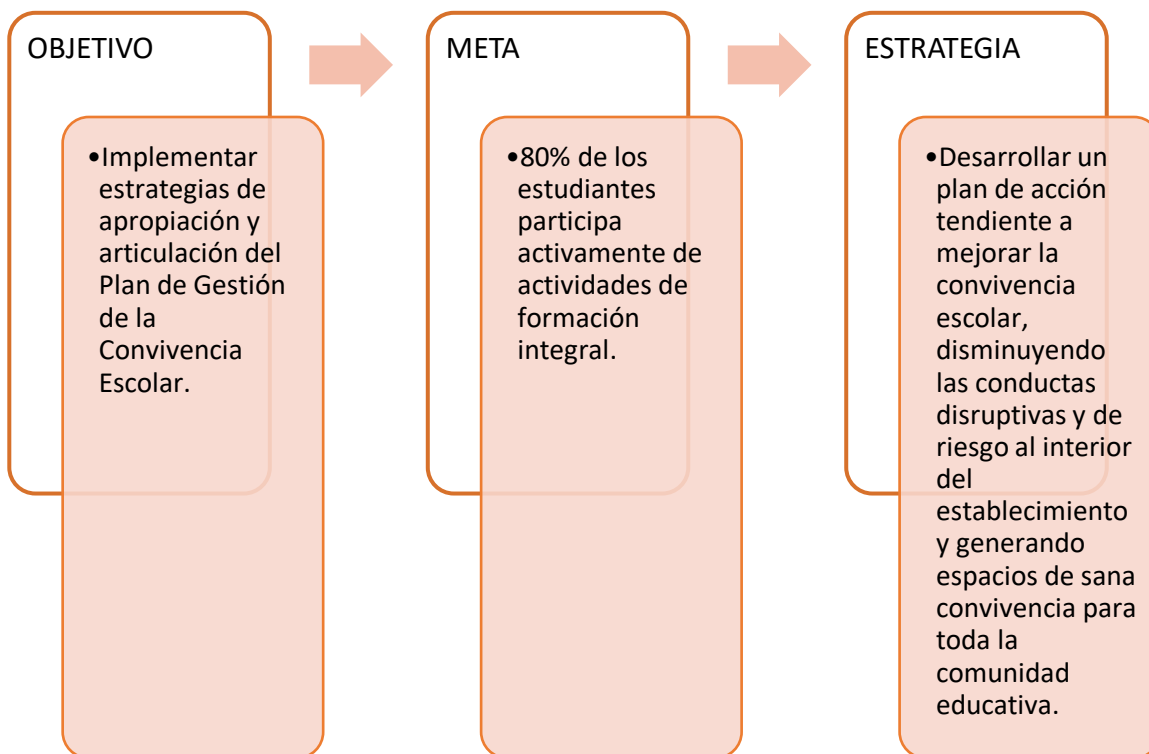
OBJETIVO

• Implementar estrategias de apropiación y articulación del Plan de Gestión de la Convivencia Escolar.

META

• 80% de los estudiantes participa activamente de actividades de formación integral.

ESTRATEGIA

• Desarrollar un plan de acción tendiente a mejorar la convivencia escolar, disminuyendo las conductas disruptivas y de riesgo al interior del establecimiento y generando espacios de sana convivencia para toda la comunidad educativa.